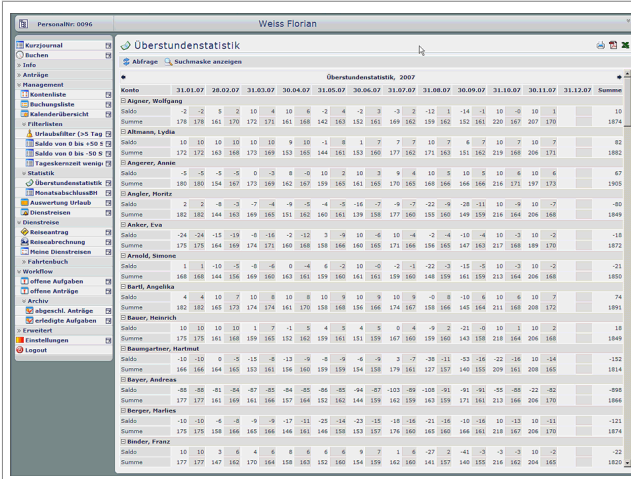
PersonalNr: 0096

Weiss Florian

Kurzjournal
Buchen
Info
Anträge
Management
Kontenliste
Buchungsliste
Kalenderübersicht
Filterlisten
Urlaubsfilter (>5 Tag
Saldo von 0 bis +50 S
Saldo von 0 bis -50 S
Tageskernzeit wenige
Statistik
Überstundenstatistik
MonatsabschlussBH
Auswertung Urlaub
Dienstreisen
Dienstreise
Reiseantrag
Reiseabrechnung
Meine Dienstreisen
Fahrtenbuch
Workflow
offene Aufgaben
offene Anträge
Archiv
abgeschl. Anträge
erledigte Aufgaben
Erweitert
Einstellungen
Logout

Überstundenstatistik

Abfrage   Suchmaske anzeigen

Überstundenstatistik, 2007

| Konto | 31.01.07 | 28.02.07 | 31.03.07 | 30.04.07 | 31.05.07 | 30.06.07 | 31.07.07 | 31.08.07 | 30.09.07 | 31.10.07 | 30.11.07 | 31.12.07 | Summe |
|---|---|---|---|---|---|---|---|---|---|---|---|---|---|
| Aigner, Wolfgang | | | | | | | | | | | | | |
| Saldo | -2 | 5 | 2 | 10 | 4 | 10 | 6 | -2 | 4 | -2 | 3 | -3 | 2 | -12 | 1 | -14 | -1 | 10 | -0 | 10 | 1 | | 10 |
| Summe | 178 | 178 | 161 | 170 | 172 | 171 | 161 | 168 | 142 | 163 | 152 | 161 | 169 | 162 | 159 | 162 | 152 | 161 | 220 | 167 | 207 | 170 | | 1874 |
| Altmann, Lydia | | | | | | | | | | | | | |
| Saldo | 10 | 10 | 10 | 10 | 10 | 10 | 9 | 10 | -1 | 8 | 1 | 7 | 7 | 10 | 7 | 6 | 7 | 10 | 7 | 10 | 7 | | 82 |
| Summe | 172 | 172 | 163 | 168 | 173 | 169 | 153 | 165 | 144 | 161 | 153 | 160 | 177 | 162 | 171 | 163 | 151 | 162 | 219 | 168 | 206 | 171 | | 1882 |
| Angerer, Annie | | | | | | | | | | | | | |
| Saldo | -5 | -5 | -3 | -5 | 0 | -3 | 8 | -0 | 10 | 2 | 10 | 3 | 9 | 4 | 10 | 5 | 10 | 5 | 10 | 6 | 10 | 6 | | 67 |
| Summe | 180 | 180 | 154 | 167 | 173 | 169 | 162 | 167 | 159 | 165 | 161 | 165 | 170 | 165 | 168 | 166 | 166 | 166 | 216 | 171 | 197 | 173 | | 1905 |
| Angler, Moritz | | | | | | | | | | | | | |
| Saldo | 2 | 2 | -8 | -3 | -7 | -4 | -9 | -5 | -4 | -5 | -16 | -7 | -9 | -7 | -22 | -9 | -28 | -11 | 10 | -9 | 10 | -7 | | -80 |
| Summe | 182 | 182 | 144 | 163 | 169 | 165 | 151 | 162 | 160 | 161 | 139 | 158 | 177 | 160 | 155 | 160 | 149 | 159 | 216 | 164 | 206 | 166 | | 1849 |
| Anker, Eva | | | | | | | | | | | | | |
| Saldo | -24 | -24 | -15 | -19 | -8 | -16 | -2 | -12 | 3 | -9 | 10 | -6 | 10 | -4 | -2 | -4 | -10 | -4 | 10 | -3 | 10 | -2 | | -18 |
| Summe | 175 | 175 | 164 | 169 | 174 | 171 | 160 | 168 | 158 | 166 | 163 | 165 | 171 | 166 | 156 | 165 | 147 | 163 | 217 | 168 | 189 | 170 | | 1870 |
| Arnold, Simone | | | | | | | | | | | | | |
| Saldo | 1 | 1 | -10 | -5 | -8 | -6 | 0 | -4 | 6 | -2 | 10 | -0 | -2 | -1 | -22 | -3 | -15 | -5 | 10 | -3 | 10 | -2 | | -21 |
| Summe | 168 | 168 | 144 | 156 | 169 | 160 | 163 | 161 | 159 | 160 | 161 | 161 | 169 | 162 | 148 | 159 | 153 | 158 | 213 | 164 | 206 | 168 | | 1850 |
| Bartl, Angelika | | | | | | | | | | | | | |
| Saldo | 4 | 4 | 10 | 7 | 10 | 8 | 10 | 8 | 10 | 9 | 10 | 9 | 10 | 9 | -0 | 8 | -10 | 6 | 10 | 6 | 10 | 7 | | 74 |
| Summe | 182 | 182 | 165 | 173 | 174 | 174 | 161 | 170 | 158 | 166 | 166 | 174 | 167 | 158 | 145 | 164 | 211 | 168 | 208 | 172 | | 1891 |
| Bauer, Heinrich | | | | | | | | | | | | | |
| Saldo | 10 | 10 | 10 | 10 | 1 | 7 | -1 | 5 | 4 | 5 | 4 | 5 | 0 | 4 | -9 | 2 | -21 | -0 | 10 | 1 | 10 | 2 | | 18 |
| Summe | 175 | 175 | 161 | 168 | 159 | 165 | 152 | 162 | 159 | 161 | 151 | 159 | 167 | 160 | 159 | 160 | 143 | 158 | 218 | 164 | 206 | 168 | | 1849 |
| Baumgartner, Hartmut | | | | | | | | | | | | | |
| Saldo | -10 | -10 | 0 | -5 | -15 | -8 | -13 | -9 | -8 | -9 | -6 | -9 | 3 | -7 | -38 | -11 | -53 | -16 | -22 | -16 | 10 | -14 | | -152 |
| Summe | 160 | 160 | 164 | 163 | 153 | 161 | 156 | 160 | 159 | 159 | 154 | 158 | 179 | 161 | 127 | 157 | 140 | 155 | 209 | 161 | 208 | 165 | | 1814 |
| Bayer, Andreas | | | | | | | | | | | | | |
| Saldo | -88 | -88 | -81 | -84 | -87 | -85 | -84 | -85 | -86 | -85 | -94 | -87 | -103 | -89 | -108 | -91 | -91 | -91 | -55 | -88 | -22 | -82 | | -898 |
| Summe | 177 | 177 | 161 | 169 | 161 | 166 | 157 | 164 | 152 | 162 | 144 | 159 | 162 | 159 | 159 | 171 | 161 | 213 | 166 | 206 | 170 | | 1866 |
| Berger, Marlies | | | | | | | | | | | | | |
| Saldo | -10 | -10 | -8 | -8 | -9 | -9 | -17 | -11 | -25 | -14 | -23 | -15 | -18 | -16 | -21 | -16 | -10 | -16 | 10 | -13 | 10 | -11 | | -121 |
| Summe | 175 | 175 | 158 | 166 | 165 | 166 | 146 | 161 | 146 | 158 | 153 | 157 | 176 | 160 | 165 | 160 | 161 | 160 | 210 | 165 | 199 | 169 | | 1854 |
| Binder, Franz | | | | | | | | | | | | | |
| Saldo | 10 | 10 | 3 | 6 | 4 | 6 | 8 | 6 | 6 | 6 | 9 | 7 | 1 | 6 | -27 | 2 | -41 | -3 | -3 | -3 | 10 | -2 | | -22 |
| Summe | 177 | 177 | 147 | 162 | 170 | 164 | 158 | 163 | 152 | 160 | 154 | 159 | 162 | 160 | 141 | 157 | 140 | 155 | 216 | 162 | 204 | 165 | | 1829 |